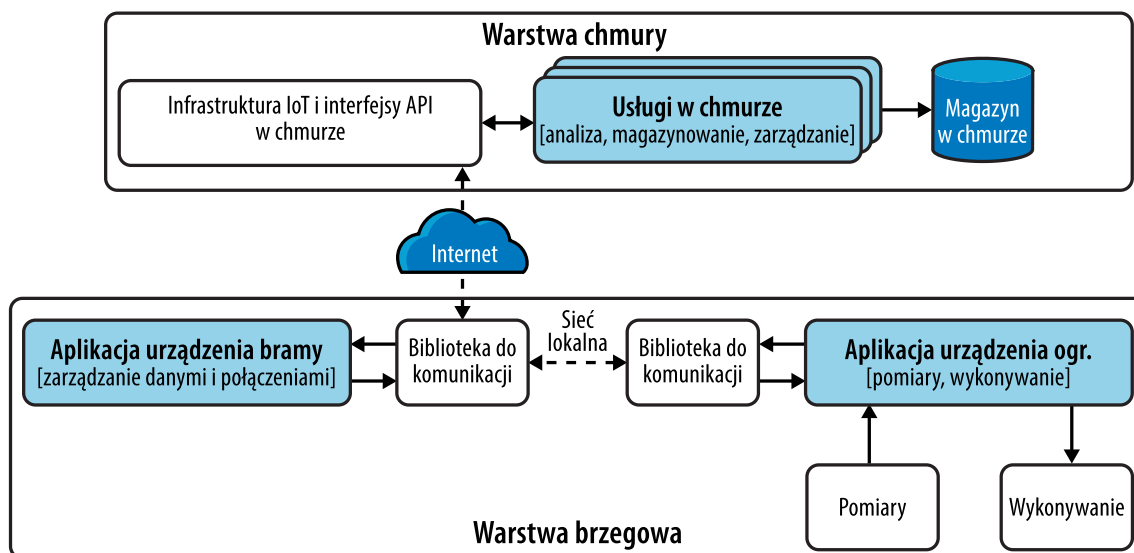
Warstwa chmury

Infrastruktura IoT i interfejsy API w chmurze

Usługi w chmurze
[analiza, magazynowanie, zarządzanie]

Magazyn w chmurze

Internet

Aplikacja urządzenia bramy
[zarządzanie danymi i połączeniami]

Biblioteka do komunikacji

Sieć lokalna

Biblioteka do komunikacji

Aplikacja urządzenia ogr.
[pomiary, wykonywanie]

Pomiary

Wykonywanie

Warstwa brzegowa